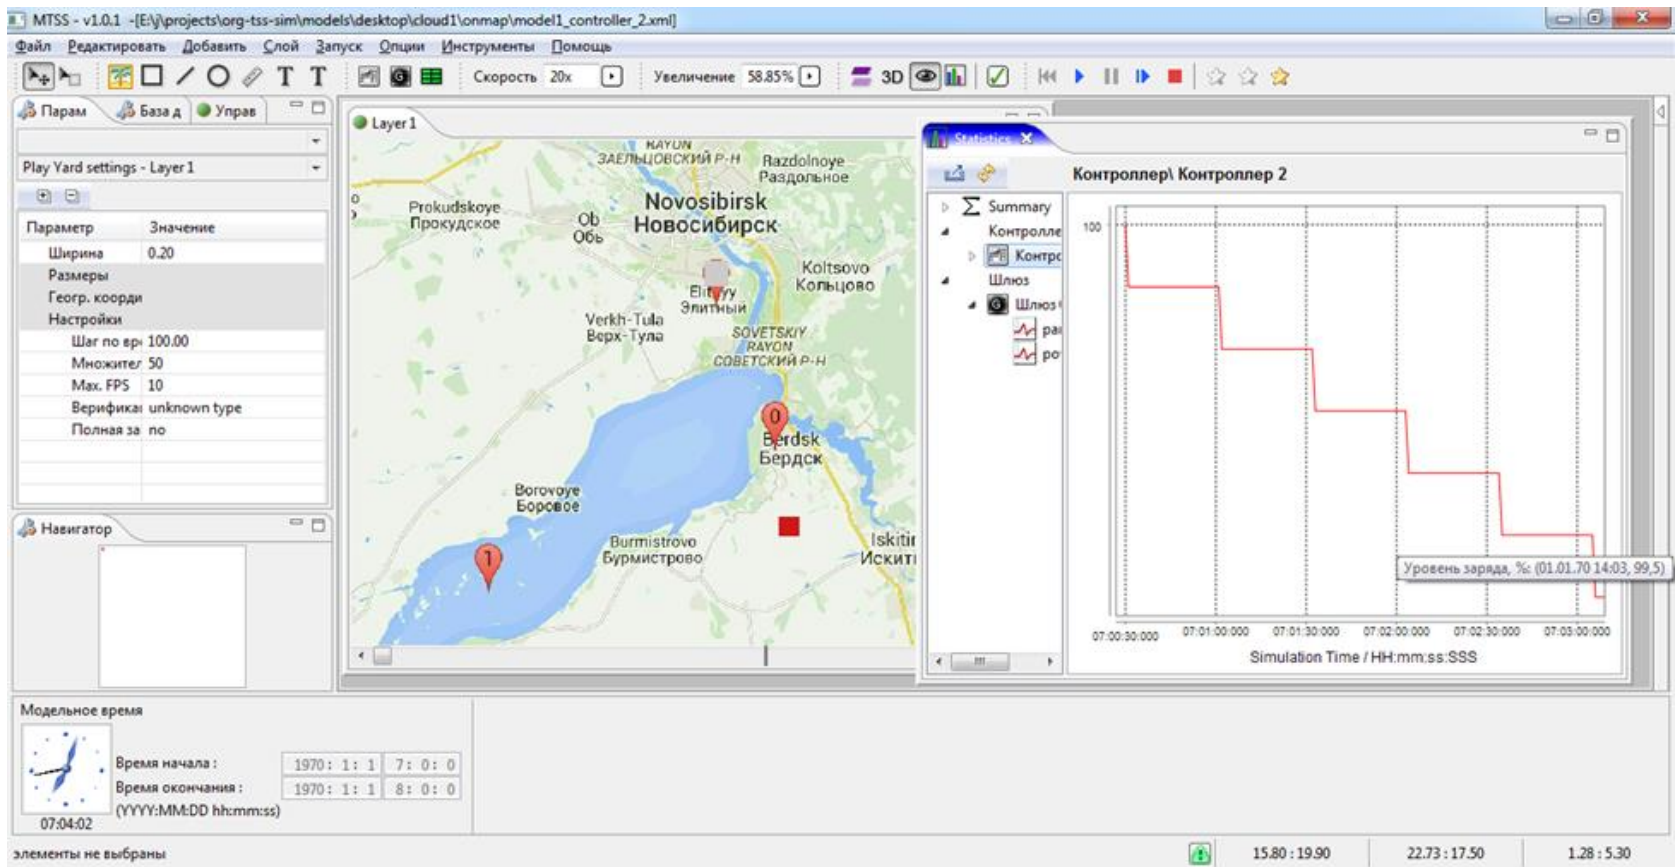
MTSS - v1.0.1 -[E:\j\projects\org-tss-sim\models\desktop\cloud1\onmap\model1_controller_2.xml]

Файл Редактировать Добавить Слой Запуск Опции Инструменты Помощь

T T Скорость 20x Увеличение 58.85% 3D

Парам База д Управ

Play Yard settings - Layer 1

| Параметр | Значение |
|---|---|
| Ширина | 0.20 |
| Размеры | |
| Геогр. коорди | |
| Настройки | |
| Шаг по вр | 100.00 |
| Множител | 50 |
| Max. FPS | 10 |
| Верифика | unknown type |
| Полная за | no |

Навигатор

Layer 1

RAYON ЗАЕЛЬЦОВСКИЙ Р-Н Razdolnoye Раздольное Prokudskoye Прокудское Ob Обь Novosibirsk Новосибирск Koltsovo Кольцово Elitnyy Элитный Verkh-Tula Верх-Тула SOVETSKIY RAYON СОВЕТСКИЙ Р-Н 0 Berdsk Бердск Borovoye Боровое 1 Burmistrovo Бурмистрово Iskitim Искити

Statistics

Контроллер\ Контроллер 2

Summary
Контролле
Контро
Шлюз
Шлюз
ра
ро

100

Уровень заряда, %: (01.01.70 14:03, 99,5)

07:00:30:000 07:01:00:000 07:01:30:000 07:02:00:000 07:02:30:000 07:03:00:000

Simulation Time / HH:mm:ss:SSS

Модельное время

Время начала : 1970 : 1 : 1 7 : 0 : 0
Время окончания : 1970 : 1 : 1 8 : 0 : 0
(YYYY:MM:DD hh:mm:ss)

07:04:02

элементы не выбраны

15.80 : 19.90 22.73 : 17.50 1.28 : 5.30